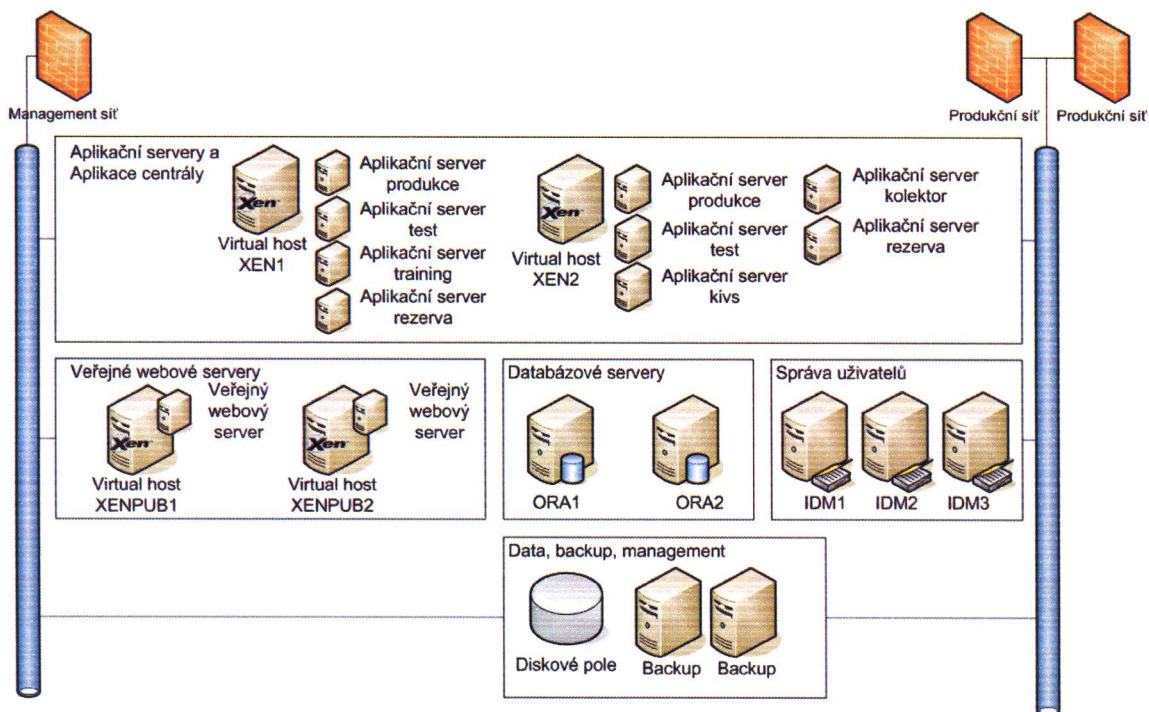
Management síť

Produkční síť

Produkční síť

Aplikační servery a Aplikace centrály

Xen

Virtual host XEN1

Aplikační server produkce

Aplikační server test

Aplikační server training

Aplikační server rezerva

Xen

Virtual host XEN2

Aplikační server produkce

Aplikační server test

Aplikační server kivs

Aplikační server kolektor

Aplikační server rezerva

Veřejné webové servery

Xen

Veřejný webový server

Virtual host XENPUB1

Xen

Veřejný webový server

Virtual host XENPUB2

Databázové servery

ORA1

ORA2

Správa uživatelů

IDM1

IDM2

IDM3

Data, backup, management

Diskové pole

Backup

Backup